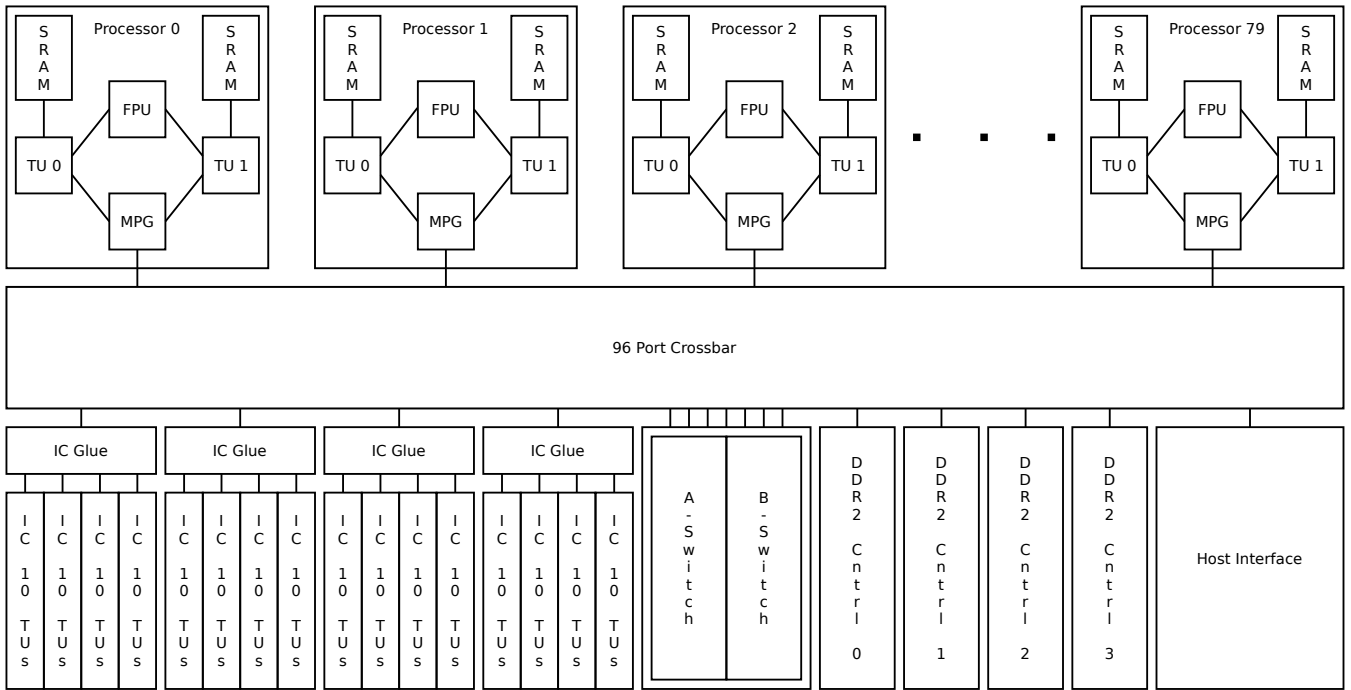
Processor 0
SRAM
SRAM
FPU
TU 0
TU 1
MPG

Processor 1
SRAM
SRAM
FPU
TU 0
TU 1
MPG

Processor 2
SRAM
SRAM
FPU
TU 0
TU 1
MPG

Processor 79
SRAM
SRAM
FPU
TU 0
TU 1
MPG

96 Port Crossbar

IC Glue
IC 10 TUs
IC 10 TUs
IC 10 TUs
IC 10 TUs

IC Glue
IC 10 TUs
IC 10 TUs
IC 10 TUs
IC 10 TUs

IC Glue
IC 10 TUs
IC 10 TUs
IC 10 TUs
IC 10 TUs

IC Glue
IC 10 TUs
IC 10 TUs
IC 10 TUs
IC 10 TUs

A-Switch
B-Switch

DDR2 Cntrl 0
DDR2 Cntrl 1
DDR2 Cntrl 2
DDR2 Cntrl 3

Host Interface